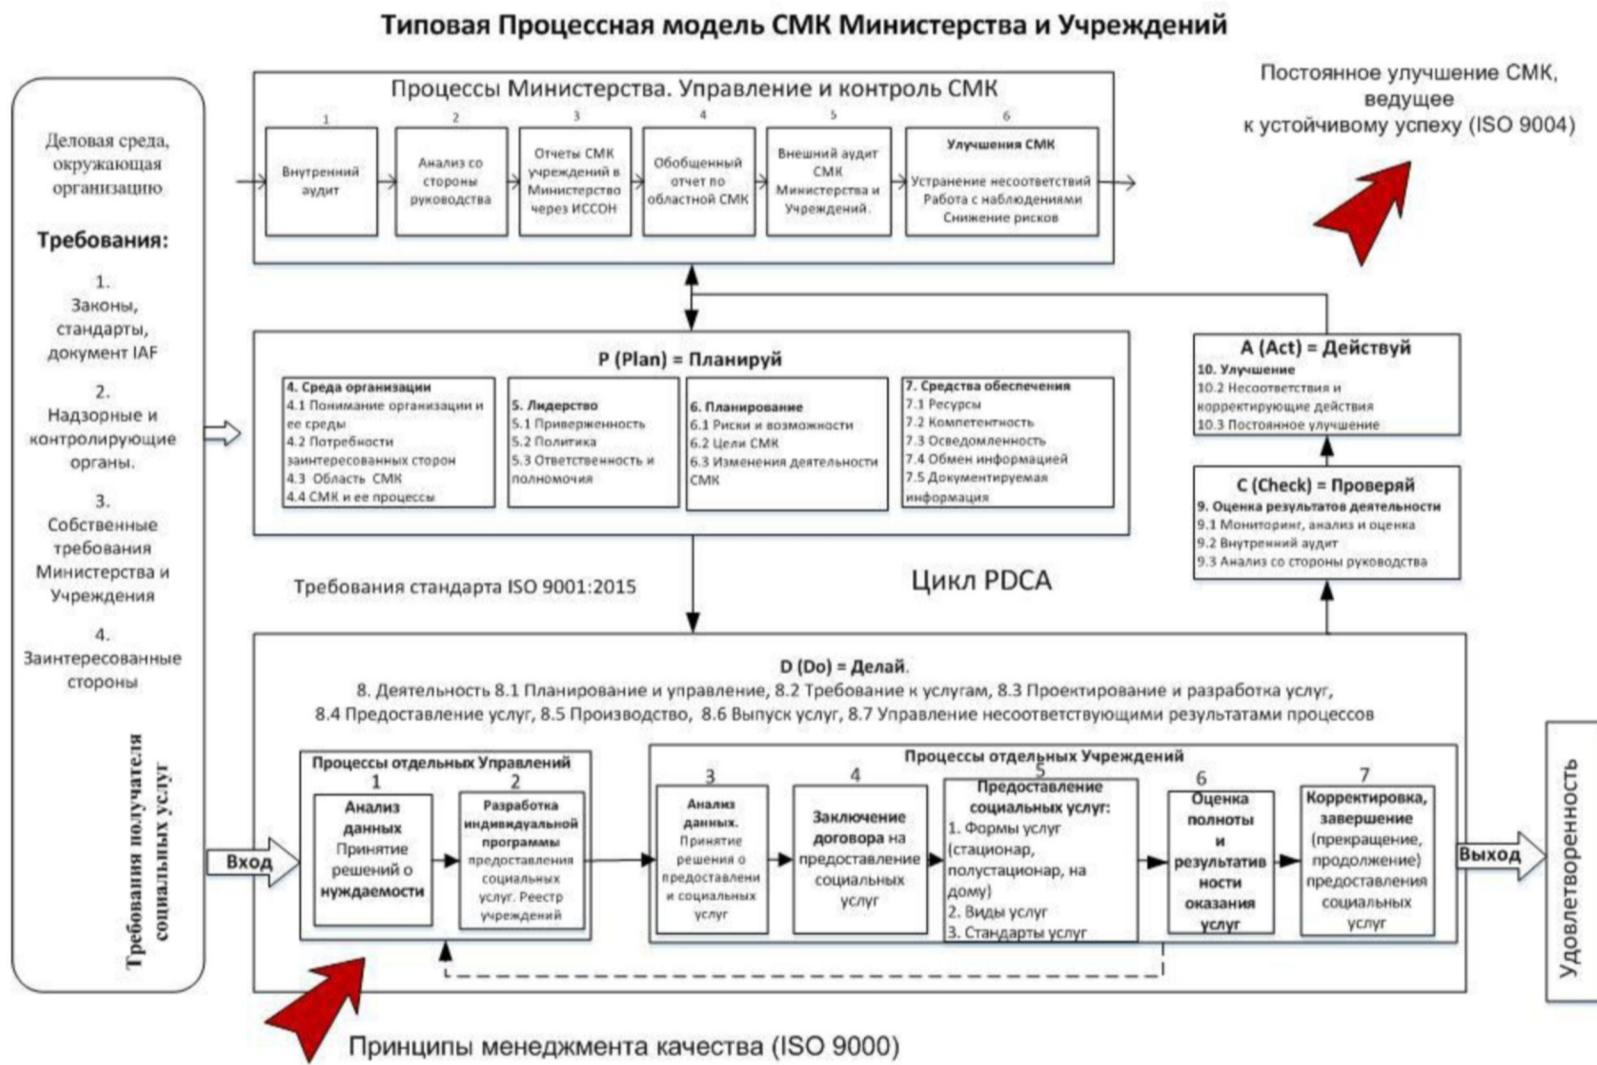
Типовая Процессная модель СМК Министерства и Учреждений

Деловая среда, окружающая организацию

Требования:

1.
Законы, стандарты, документ IAF

2.
Надзорные и контролирующие органы.

3.
Собственные требования Министерства и Учреждения

4.
Заинтересованные стороны

Требования получателя социальных услуг

Процессы Министерства. Управление и контроль СМК

1
Внутренний аудит

2
Анализ со стороны руководства

3
Отчеты СМК учреждений в Министерство через ИССОН

4
Обобщенный отчет по областной СМК

5
Внешний аудит СМК Министерства и Учреждений.

6
Улучшения СМК
Устранение несоответствий
Работа с наблюдениями
Снижение рисков

Постоянное улучшение СМК, ведущее к устойчивому успеху (ISO 9004)

P (Plan) = Планируй

4. Среда организации
4.1 Понимание организации и ее среды
4.2 Потребности заинтересованных сторон
4.3 Область СМК
4.4 СМК и ее процессы

5. Лидерство
5.1 Приверженность
5.2 Политика
5.3 Ответственность и полномочия

6. Планирование
6.1 Риски и возможности
6.2 Цели СМК
6.3 Изменения деятельности СМК

7. Средства обеспечения
7.1 Ресурсы
7.2 Компетентность
7.3 Осведомленность
7.4 Обмен информацией
7.5 Документируемая информация

A (Act) = Действуй
10. Улучшение
10.2 Несоответствия и корректирующие действия
10.3 Постоянное улучшение

C (Check) = Проверяй
9. Оценка результатов деятельности
9.1 Мониторинг, анализ и оценка
9.2 Внутренний аудит
9.3 Анализ со стороны руководства

Требования стандарта ISO 9001:2015

Цикл PDCA

D (Do) = Делай.
8. Деятельность 8.1 Планирование и управление, 8.2 Требование к услугам, 8.3 Проектирование и разработка услуг, 8.4 Предоставление услуг, 8.5 Производство, 8.6 Выпуск услуг, 8.7 Управление несоответствующими результатами процессов

Процессы отдельных Управлений

1
Анализ данных Принятие решений о нуждаемости

2
Разработка индивидуальной программы предоставления социальных услуг. Реестр учреждений

Процессы отдельных Учреждений

3
Анализ данных. Принятие решения о предоставлении социальных услуг

4
Заключение договора на предоставление социальных услуг

5
Предоставление социальных услуг:
1. Формы услуг (стационар, полустационар, на дому)
2. Виды услуг
3. Стандарты услуг

6
Оценка полноты и результативности оказания услуг

7
Корректировка, завершение (прекращение, продолжение) предоставления социальных услуг

Вход

Выход

Удовлетворенность

Принципы менеджмента качества (ISO 9000)